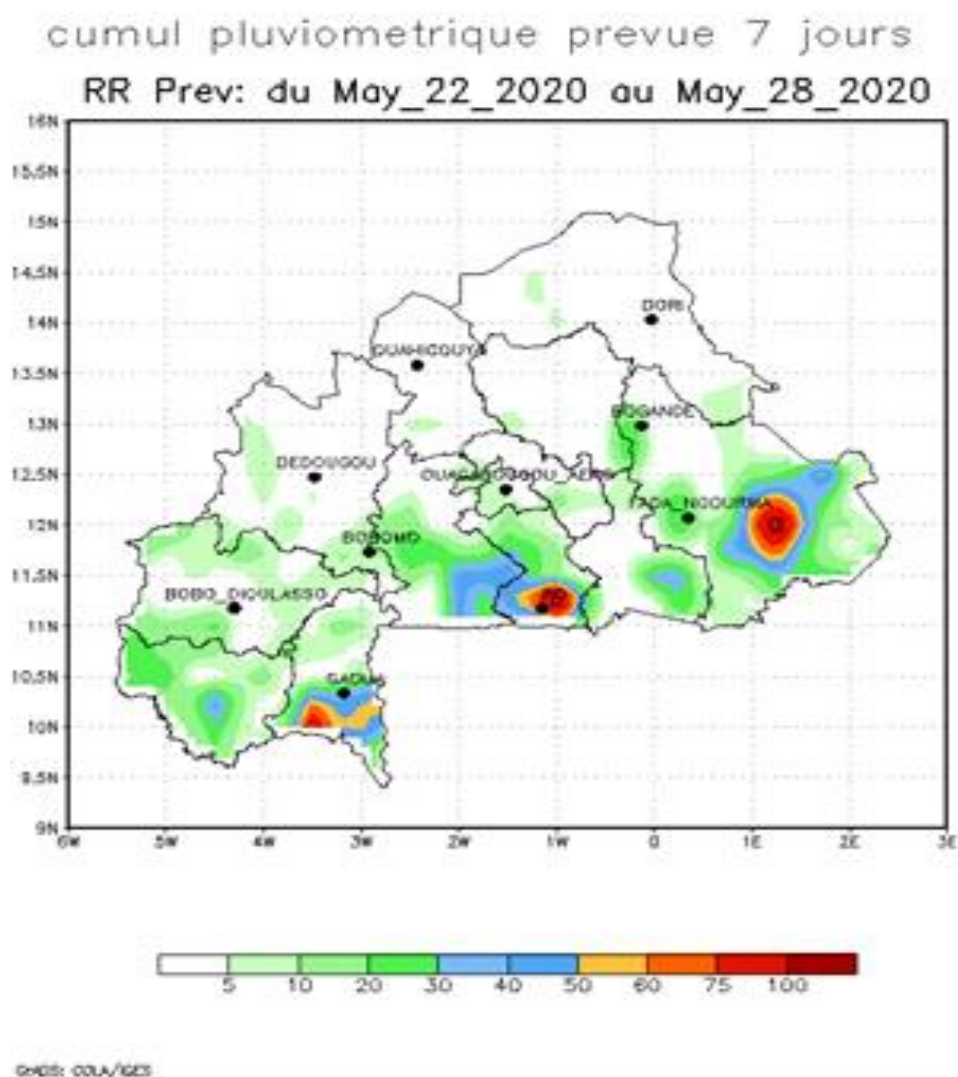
cumul pluviometrique prevue 7 jours

RR Prev: du May_22_2020 au May_28_2020

16N
15.5N
15N
14.5N
14N
13.5N
13N
12.5N
12N
11.5N
11N
10.5N
10N
9.5N
9N

6W 5W 4W 3W 2W 1W 0 1E 2E 3E

DORI
OUAHIGOUYA
BOGANDE
DEDOUGOU
OUAGADOUGOU_AERO
FADA_NGOURMA
BOROMO
BOBO_DIOULASSO
PO
GAOUA

5 10 20 30 40 50 60 75 100

GrADS: COLA/IGES